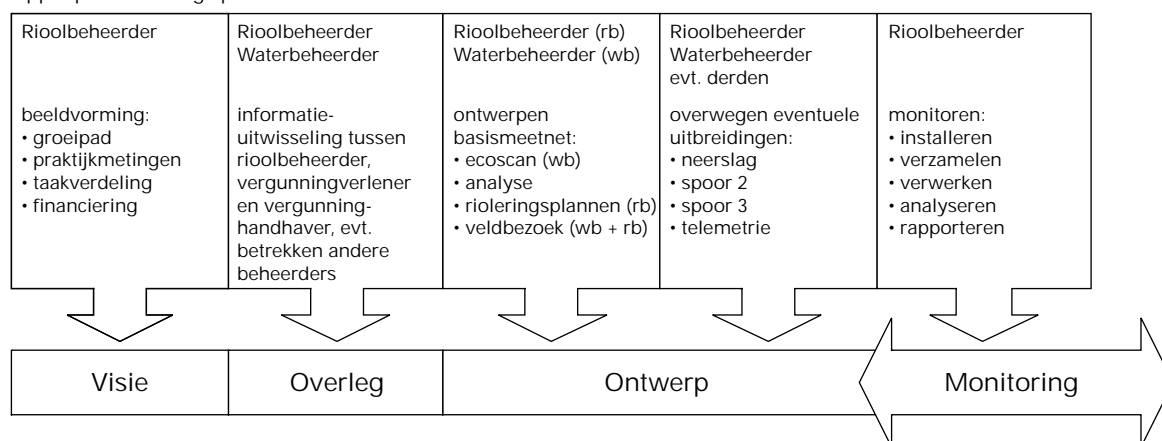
| Rioolbeheerder | Rioolbeheerder Waterbeheerder | Rioolbeheerder (rb) Waterbeheerder (wb) | Rioolbeheerder Waterbeheerder evt. derden | Rioolbeheerder |
|---|---|---|---|---|
| beeldvorming: • groeipad • praktijkmetingen • taakverdeling • financiering | informatie-uitwisseling tussen rioolbeheerder, vergunningverlener en vergunninghandhaver, evt. betrekken andere beheerders | ontwerpen basismeetnet: • ecoscan (wb) • analyse • rioleringsplannen (rb) • veldbezoek (wb + rb) | overwegen eventuele uitbreidingen: • neerslag • spoor 2 • spoor 3 • telemetrie | monitoren: • installeren • verzamelen • verwerken • analyseren • rapporteren |

| Visie | Overleg | Ontwerp | Monitoring |
|---|---|---|---|